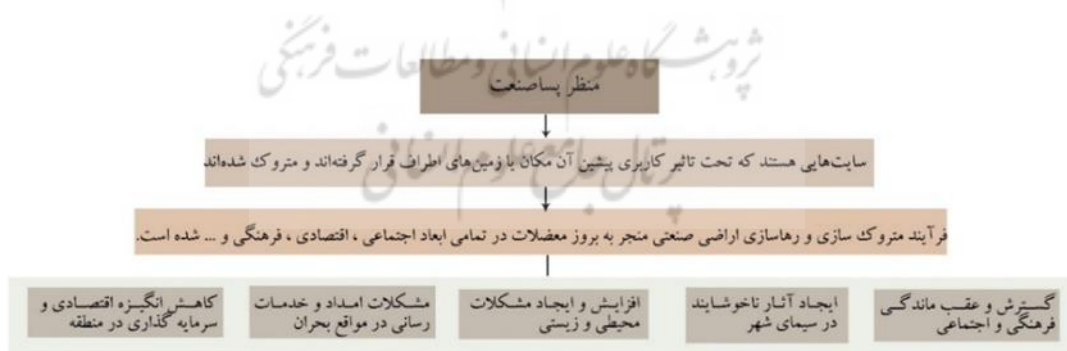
پژوهشگاه علوم انسانی و مطالعات فرهنگی
پرتال جامع علوم انسانی

منظر پساصنعت

سایت‌هایی هستند که تحت تاثیر کاربری پیشین آن مکان با زمین‌های اطراف قرار گرفته‌اند و متروک شده‌اند

فرآیند متروک سازی و رهاسازی اراضی صنعتی منجر به بروز معضلات در تمامی ابعاد اجتماعی ، اقتصادی ، فرهنگی و ... شده است.

گسترش و عقب ماندگی فرهنگی و اجتماعی

ایجاد آثار ناخوشایند در سیمای شهر

افزایش و ایجاد مشکلات محیطی و زیستی

مشکلات امداد و خدمات رسانی در مواقع بحران

کاهش انگیزه اقتصادی و سرمایه گذاری در منطقه